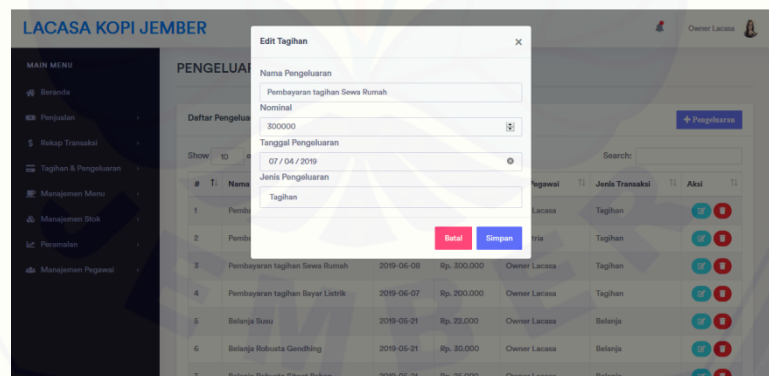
LACASA KOPI JEMBER

Owner Lacasa

MAIN MENU

Beranda

Penjualan

Rekap Transaksi

Tagihan & Pengeluaran

Manajemen Menu

Manajemen Stok

Peramalan

Manajemen Pegawai

PENGELUAR

Daftar Pengelua

+ Pengeluaran

Show 10 e

Search:

| # | Nama | | | Pegawai | Jenis Transaksi | Aksi |
|---|---|---|---|---|---|---|
| 1 | Pemb | | | Lacasa | Tagihan | |
| 2 | Pemb | | | tria | Tagihan | |
| 3 | Pembayaran tagihan Sewa Rumah | 2019-06-08 | Rp. 300.000 | Owner Lacasa | Tagihan | |
| 4 | Pembayaran tagihan Bayar Listrik | 2019-06-07 | Rp. 200.000 | Owner Lacasa | Tagihan | |
| 5 | Belanja Susu | 2019-05-21 | Rp. 22.000 | Owner Lacasa | Belanja | |
| 6 | Belanja Robusta Gendhing | 2019-05-21 | Rp. 30.000 | Owner Lacasa | Belanja | |

Edit Tagihan

×

Nama Pengeluaran

Pembayaran tagihan Sewa Rumah

Nominal

300000

Tanggal Pengeluaran

07 / 04 / 2019

Jenis Pengeluaran

Tagihan

Batal

Simpan